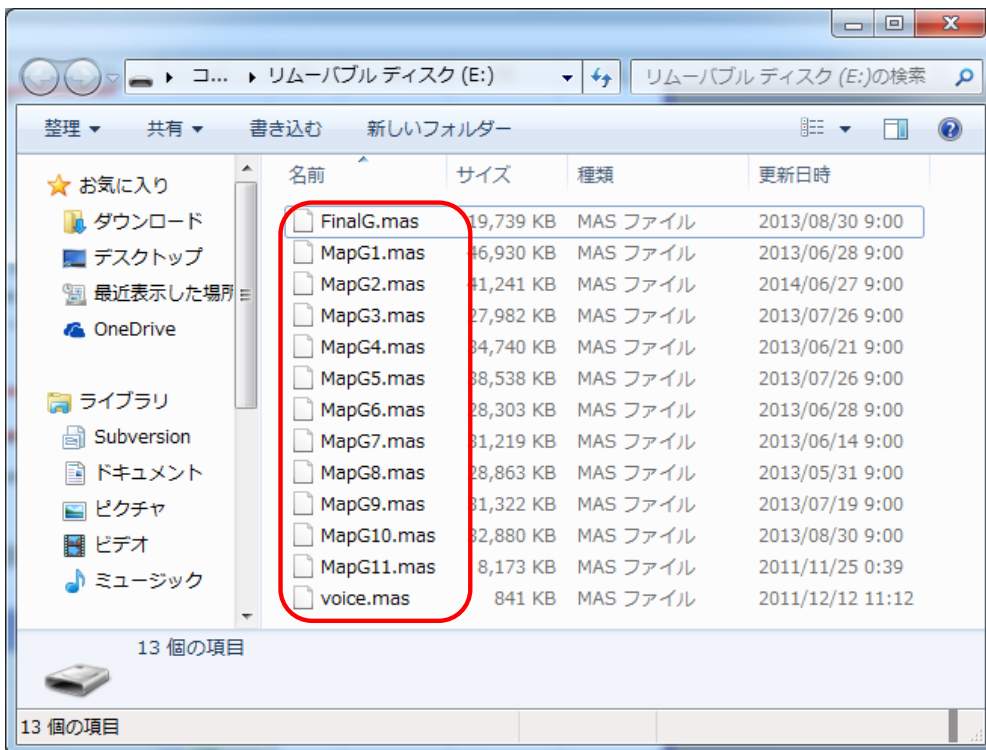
コ... ▸ リムーバブル ディスク (E:)

リムーバブル ディスク (E:)の検索

整理 ▾ 共有 ▾ 書き込む 新しいフォルダー

お気に入り
ダウンロード
デスクトップ
最近表示した場所
OneDrive

ライブラリ
Subversion
ドキュメント
ピクチャ
ビデオ
ミュージック

| 名前 | サイズ | 種類 | 更新日時 |
|---|---|---|---|
| FinalG.mas | 19,739 KB | MAS ファイル | 2013/08/30 9:00 |
| MapG1.mas | 46,930 KB | MAS ファイル | 2013/06/28 9:00 |
| MapG2.mas | 41,241 KB | MAS ファイル | 2014/06/27 9:00 |
| MapG3.mas | 27,982 KB | MAS ファイル | 2013/07/26 9:00 |
| MapG4.mas | 34,740 KB | MAS ファイル | 2013/06/21 9:00 |
| MapG5.mas | 38,538 KB | MAS ファイル | 2013/07/26 9:00 |
| MapG6.mas | 28,303 KB | MAS ファイル | 2013/06/28 9:00 |
| MapG7.mas | 31,219 KB | MAS ファイル | 2013/06/14 9:00 |
| MapG8.mas | 28,863 KB | MAS ファイル | 2013/05/31 9:00 |
| MapG9.mas | 31,322 KB | MAS ファイル | 2013/07/19 9:00 |
| MapG10.mas | 32,880 KB | MAS ファイル | 2013/08/30 9:00 |
| MapG11.mas | 8,173 KB | MAS ファイル | 2011/11/25 0:39 |
| voice.mas | 841 KB | MAS ファイル | 2011/12/12 11:12 |

13 個の項目

13 個の項目